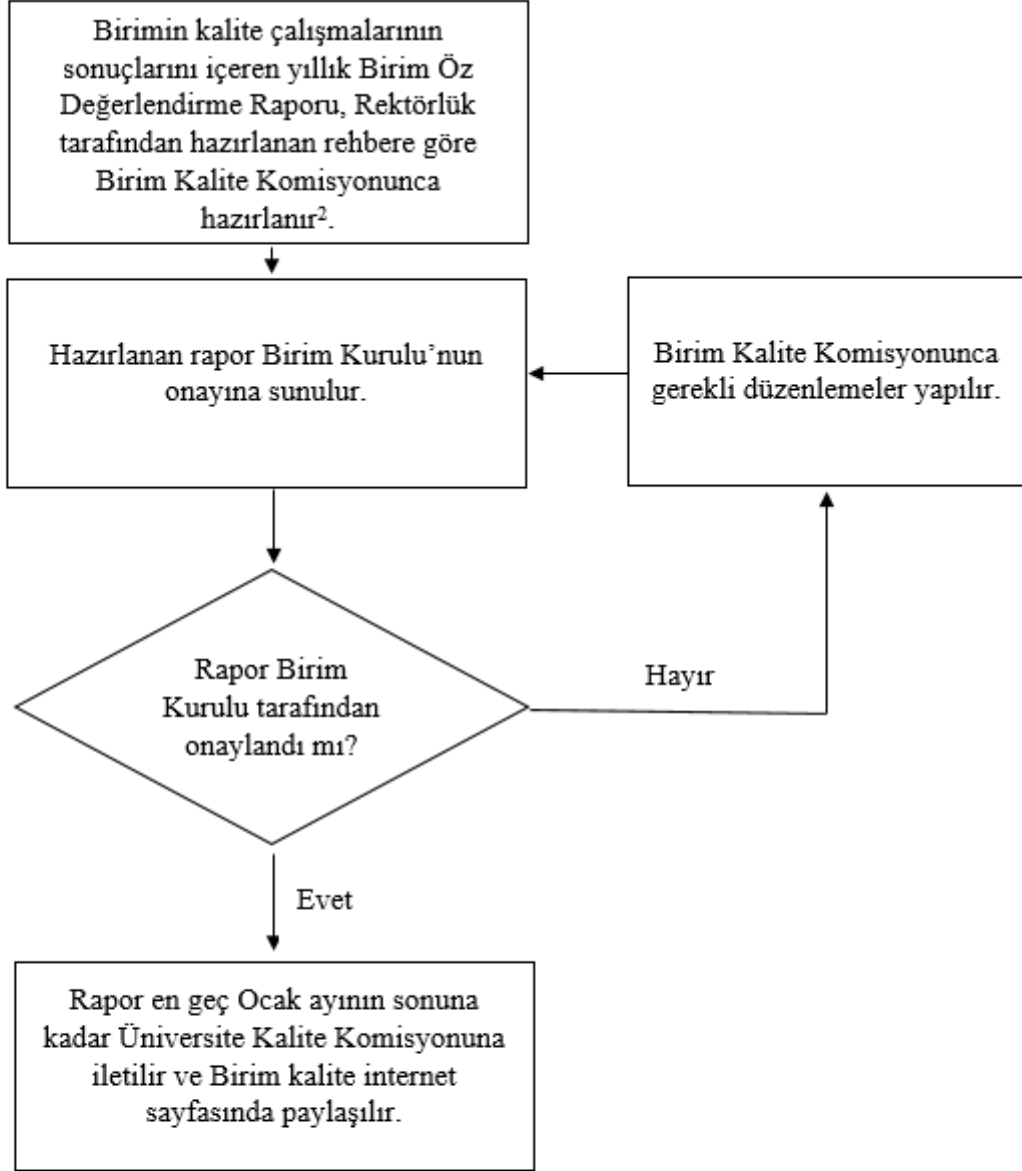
Birimin kalite çalışmalarının sonuçlarını içeren yıllık Birim Öz Değerlendirme Raporu, Rektörlük tarafından hazırlanan rehbere göre Birim Kalite Komisyonunca hazırlanır$^2$.

Hazırlanan rapor Birim Kurulu'nun onayına sunulur.

Birim Kalite Komisyonunca gerekli düzenlemeler yapılır.

Rapor Birim Kurulu tarafından onaylandı mı?

Hayır

Evet

Rapor en geç Ocak ayının sonuna kadar Üniversite Kalite Komisyonuna iletilir ve Birim kalite internet sayfasında paylaşılır.